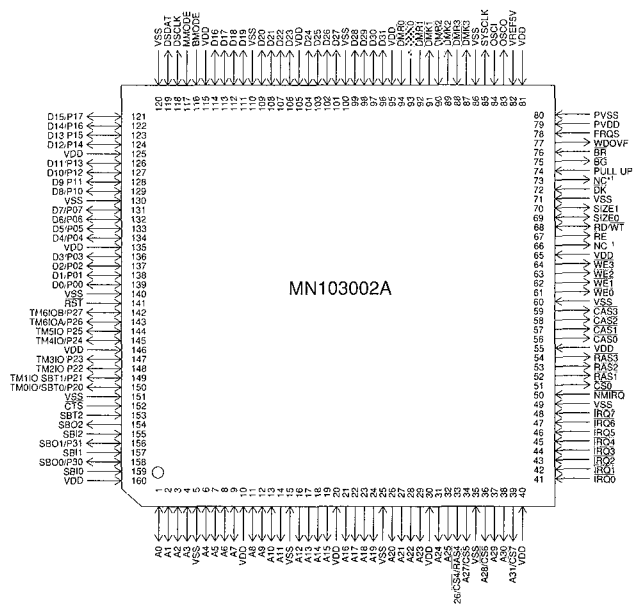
MN103002A

VSS
DSDAT
DSCLK
MMODE
SMODE
VDD
D16
D17
D18
D19
VSS
D20
D21
D22
D23
VDD
D24
D25
D26
D27
VSS
D28
D29
D30
D31
VDD
DMR0
DMR1
DMK0
DMK1
DMR2
DMR3
DMK2
DMK3
VSS
SYSCLK
OSCI
OSCO
VREF5V
VDD

120 119 118 117 116 115 114 113 112 111 110 109 108 107 106 105 104 103 102 101 100 99 98 97 96 95 94 93 92 91 90 89 88 87 86 85 84 83 82 81

D15/P17 121
D14/P16 122
D13 P15 123
D12/P14 124
VDD 125
D11 P13 126
D10/P12 127
D9 P11 128
D8/P10 129
VSS 130
D7/P07 131
D6/P06 132
D5/P05 133
D4/P04 134
VDD 135
D3 P03 136
D2/P02 137
D1/P01 138
D0/P00 139
VSS 140
RST 141
TM6IOB/P27 142
TM6IOA/P26 143
TM5IO P25 144
TM4IO/P24 145
VDD 146
TM3IO P23 147
TM2IO P22 148
TM1IO SBT1/P21 149
TM0IO/SBT0/P20 150
VSS 151
CTS 152
SBT2 153
SBO2 154
SBI2 155
SBO1/P31 156
SBI1 157
SBO0/P30 158
SBI0 159
VDD 160

80 PVSS
79 PVDD
78 FRQS
77 WDOVF
76 BR
75 BG
74 PULL UP
73 NC*1
72 DK
71 VSS
70 SIZE1
69 SIZE0
68 RD/WT
67 RE
66 NC*1
65 VDD
64 WE3
63 WE2
62 WE1
61 WE0
60 VSS
59 CAS3
58 CAS2
57 CAS1
56 CAS0
55 VDD
54 RAS3
53 RAS2
52 RAS1
51 CS0
50 NMIRQ
49 VSS
48 IRQ7
47 IRQ6
46 IRQ5
45 IRQ4
44 IRQ3
43 IRQ2
42 IRQ1
41 IRQ0

1 2 3 4 5 6 7 8 9 10 11 12 13 14 15 16 17 18 19 20 21 22 23 24 25 26 27 28 29 30 31 32 33 34 35 36 37 38 39 40

A0
A1
A2
A3
VSS
A4
A5
A6
A7
VDD
A8
A9
A10
A11
VSS
A12
A13
A14
A15
VDD
A16
A17
A18
A19
VSS
A20
A21
A22
A23
VDD
A24
A25
A26/CS4/RAS4
A27/CS5
VSS
A28/CS6
A29
A30
A31/CS7
VDD